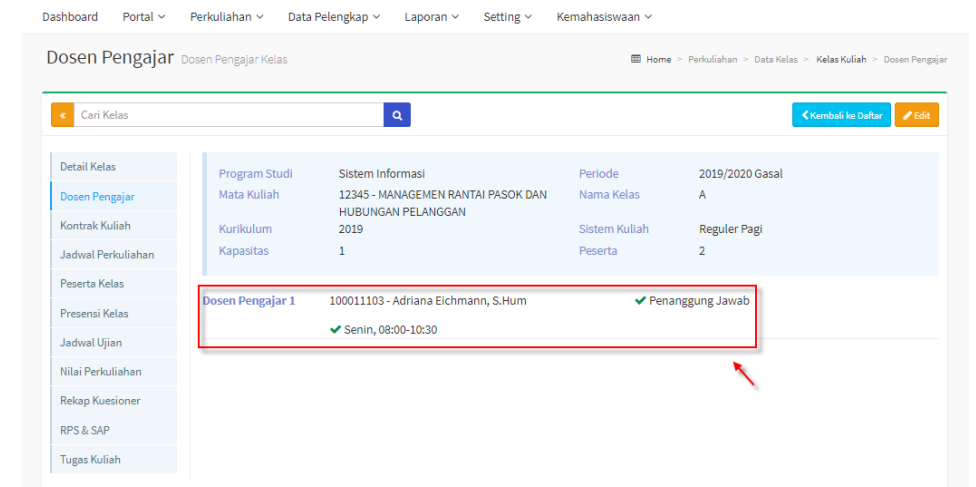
Dashboard Portal ⌄ Perkuliahan ⌄ Data Pelengkap ⌄ Laporan ⌄ Setting ⌄ Kemahasiswaan ⌄

Dosen Pengajar Dosen Pengajar Kelas

Home > Perkuliahan > Data Kelas > Kelas Kuliah > Dosen Pengajar

« Cari Kelas

Kembali ke Daftar Edit

Detail Kelas
Dosen Pengajar
Kontrak Kuliah
Jadwal Perkuliahan
Peserta Kelas
Presensi Kelas
Jadwal Ujian
Nilai Perkuliahan
Rekap Kuesioner
RPS & SAP
Tugas Kuliah

| Program Studi | Sistem Informasi | Periode | 2019/2020 Gasal |
|---|---|---|---|
| Mata Kuliah | 12345 - MANAGEMEN RANTAI PASOK DAN HUBUNGAN PELANGGAN | Nama Kelas | A |
| Kurikulum | 2019 | Sistem Kuliah | Reguler Pagi |
| Kapasitas | 1 | Peserta | 2 |

Dosen Pengajar 1 100011103 - Adriana Eichmann, S.Hum ✔ Penanggung Jawab
✔ Senin, 08:00-10:30